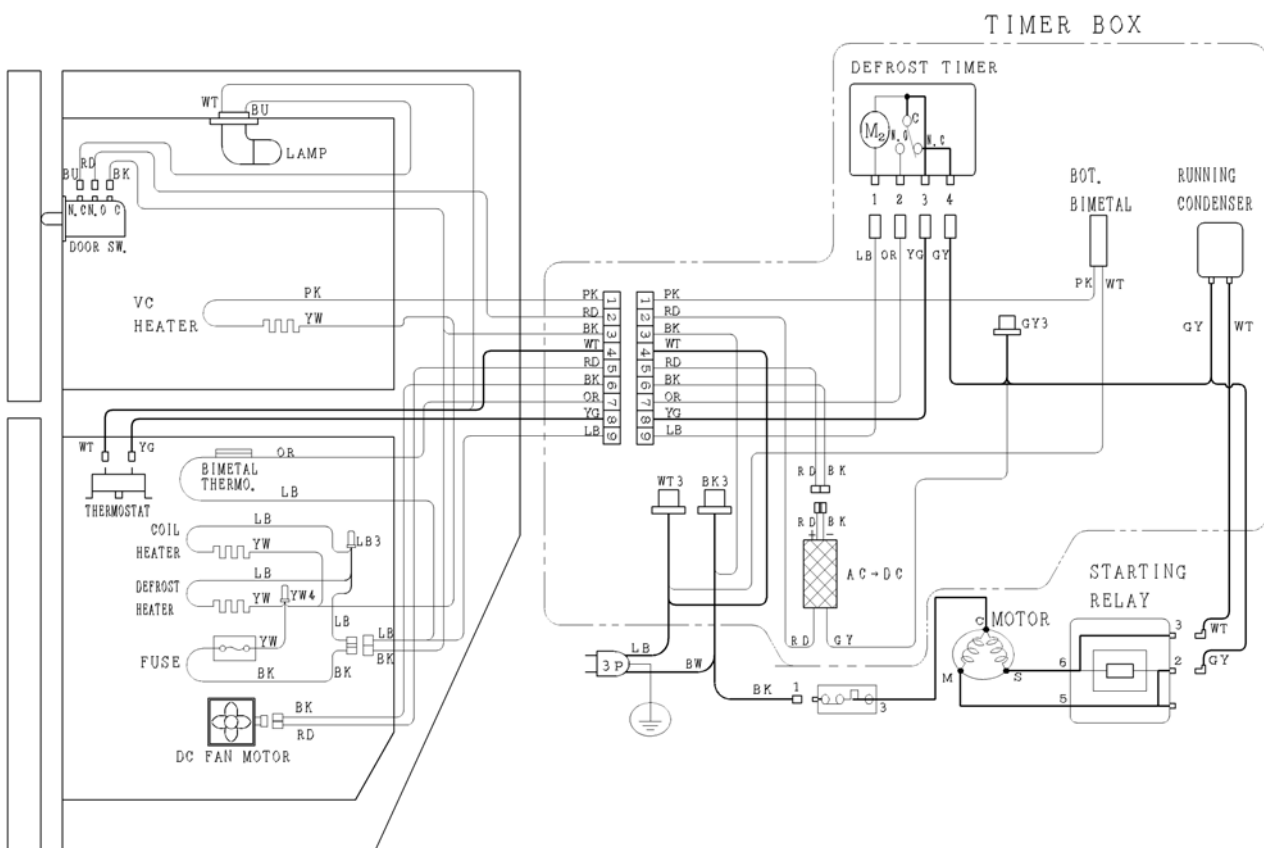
TIMER BOX

DEFROST TIMER

$M_2$ C N.O N.C

1 2 3 4

LB OR YG GY

BOT. BIMETAL

PK WT

RUNNING CONDENSER

GY WT

GY3

WT BU

LAMP

BU RD BK

N.C N.O C

DOOR SW.

VC HEATER

PK

YW

| PK | 1 | 1 | PK |
|---|---|---|---|
| RD | 2 | 2 | RD |
| BK | 3 | 3 | BK |
| WT | 4 | 4 | WT |
| RD | 5 | 5 | RD |
| BK | 6 | 6 | BK |
| OR | 7 | 7 | OR |
| YG | 8 | 8 | YG |
| LB | 9 | 9 | LB |

WT YG

THERMOSTAT

BIMETAL THERMO.

OR

LB

COIL HEATER

LB

YW

LB3

DEFROST HEATER

LB

YW

YW4

LB

LB

FUSE

YW

BK

BK

BK

DC FAN MOTOR

BK

RD

WT3 BK3

RD BK

RD BK

+ −

AC→DC

RD GY

LB

3P

BW

BK 1

3

MOTOR

C

M

S

STARTING RELAY

3

6

2

5

WT

GY